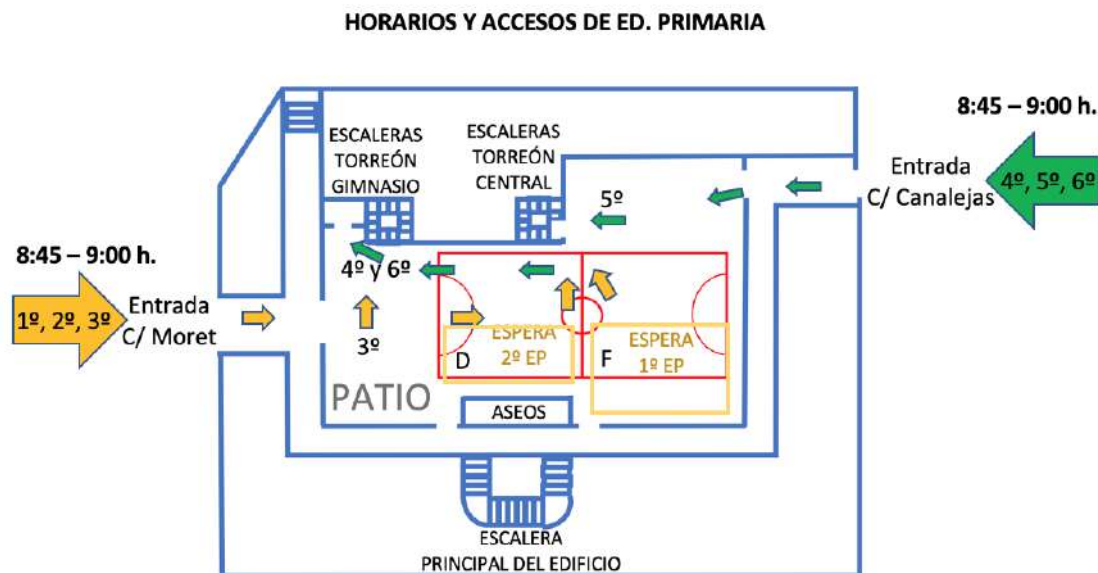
HORARIOS Y ACCESOS DE ED. PRIMARIA

8:45 – 9:00 h.

Entrada C/ Canalejas

4º, 5º, 6º

ESCALERAS TORREÓN GIMNASIO

ESCALERAS TORREÓN CENTRAL

5º

8:45 – 9:00 h.

4º y 6º

1º, 2º, 3º

Entrada C/ Moret

3º

D

ESPERA 2º EP

F

ESPERA 1º EP

PATIO

ASEOS

ESCALERA PRINCIPAL DEL EDIFICIO